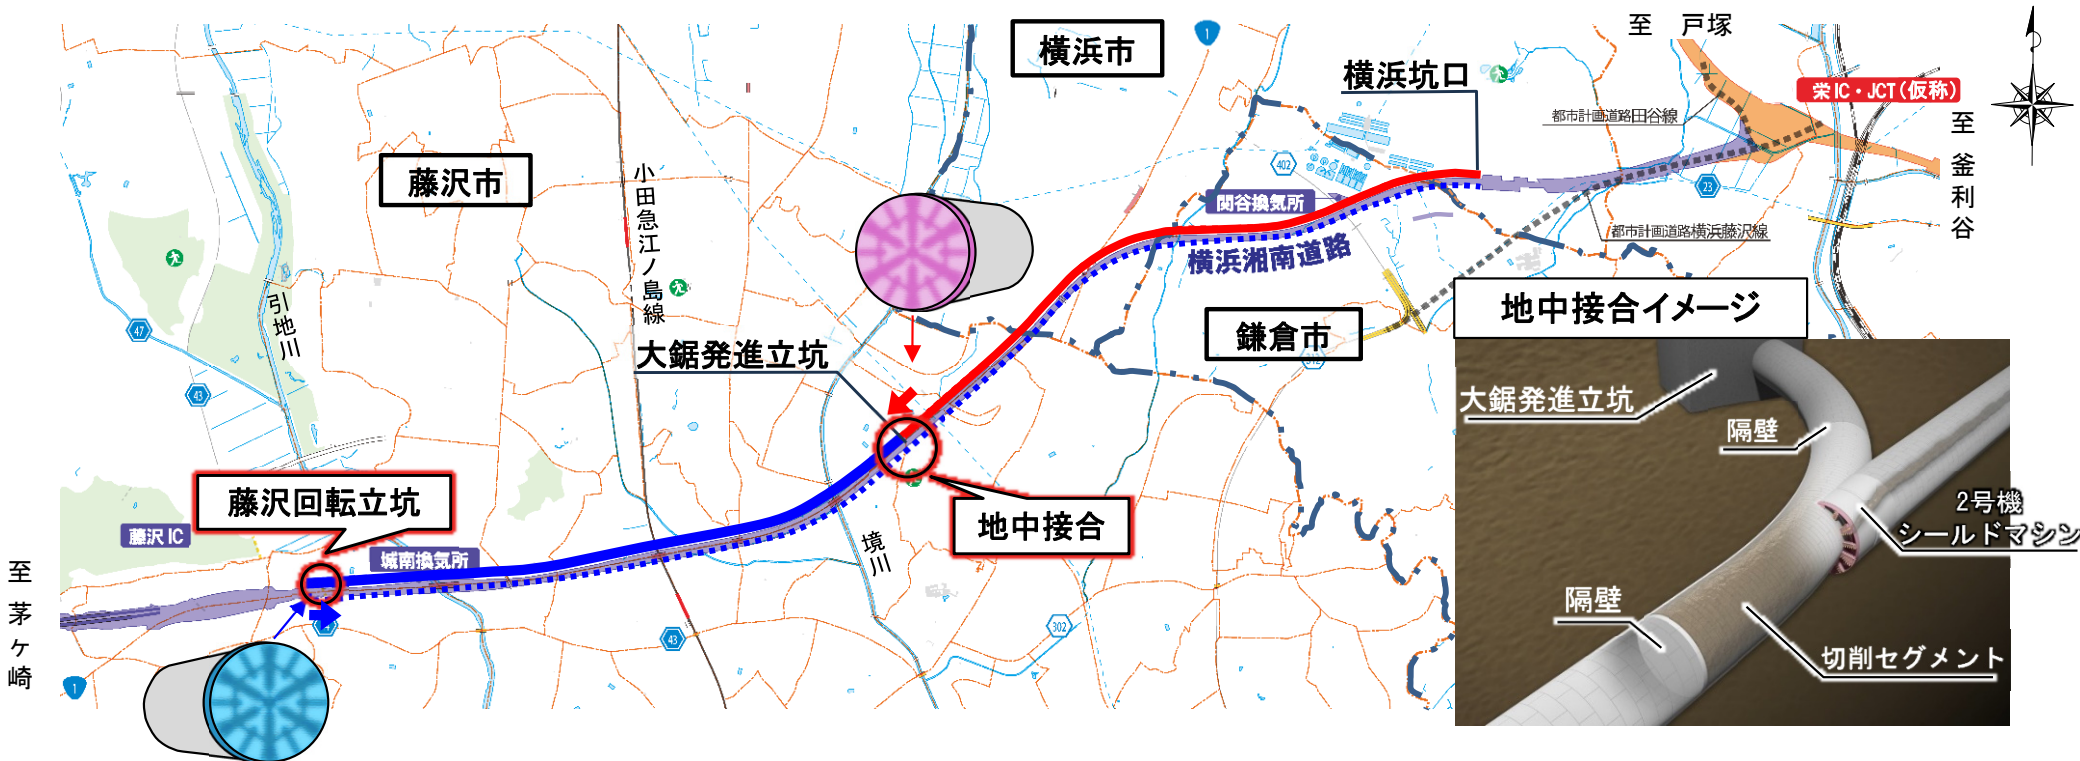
横浜市

至 戸塚

横浜坑口

栄IC・JCT(仮称)

都市計画道路田谷線

至
釜
利
谷

藤沢市

小田急江ノ島線

関谷換気所

都市計画道路横浜藤沢線

横浜湘南道路

地中接合イメージ

鎌倉市

引地川

大鋸発進立坑

大鋸発進立坑

隔壁

2号機
シールドマシン

隔壁

切削セグメント

藤沢回転立坑

藤沢IC

城南換気所

地中接合

境川

至
茅
ケ
崎

47

43

43

402

23

302

1

1